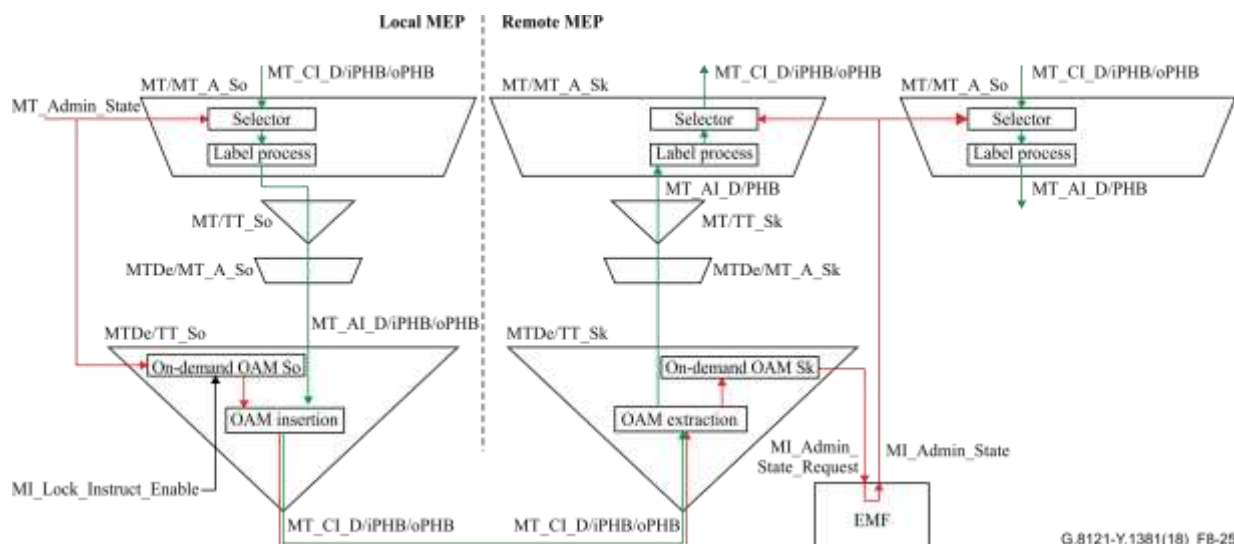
Local MEP
Remote MEP

MT/MT_A_So
MT_CI_D/iPHB/oPHB
MT_Admin_State
Selector
Label process

MT/MT_A_Sk
MT_CI_D/iPHB/oPHB
Selector
Label process

MT/MT_A_So
MT_CI_D/iPHB/oPHB
Selector
Label process
MT_AI_D/PHB

MT_AI_D/PHB
MT/TT_So
MT/TT_Sk
MTDe/MT_A_So
MTDe/MT_A_Sk

MTDe/TT_So
MT_AI_D/iPHB/oPHB
MTDe/TT_Sk
On-demand OAM So
OAM insertion
On-demand OAM Sk
OAM extraction
MI_Admin_State_Request
MI_Admin_State
MI_Lock_Instruct_Enable
MT_CI_D/iPHB/oPHB
MT_CI_D/iPHB/oPHB
EMF
G.8121-Y.1381(18)_F8-25